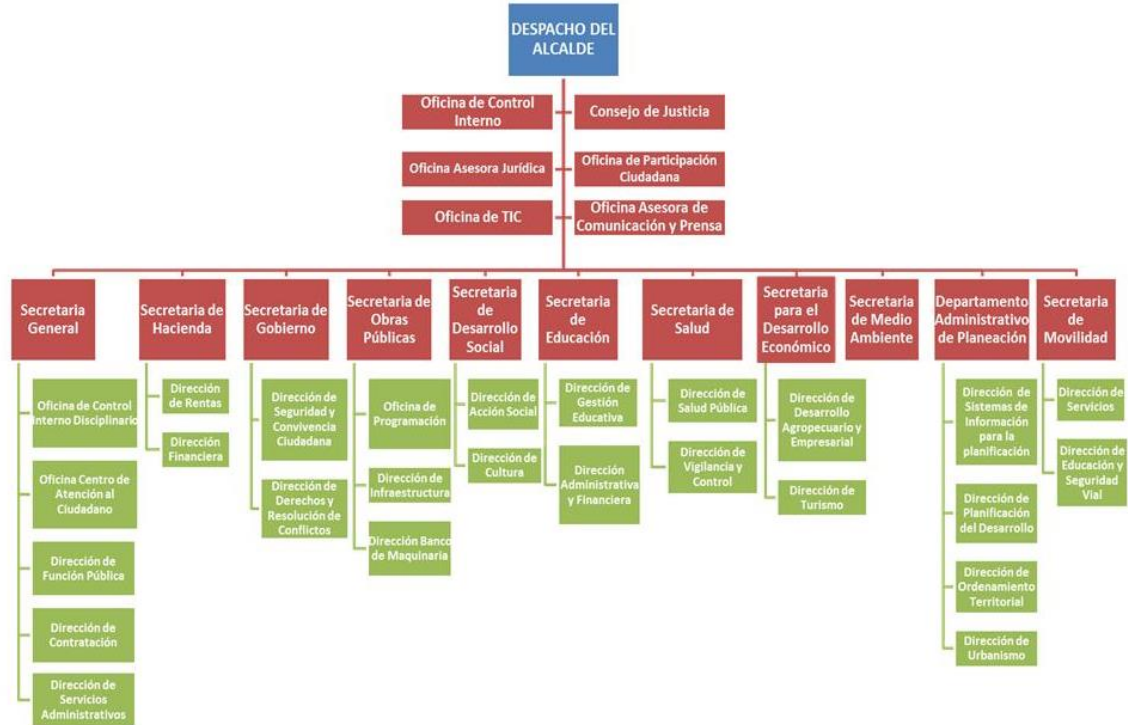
DESPACHO DEL ALCALDE

Oficina de Control Interno

Consejo de Justicia

Oficina Asesora Jurídica

Oficina de Participación Ciudadana

Oficina de TIC

Oficina Asesora de Comunicación y Prensa

Secretaria General

Oficina de Control Interno Disciplinario

Oficina Centro de Atención al Ciudadano

Dirección de Función Pública

Dirección de Contratación

Dirección de Servicios Administrativos

Secretaria de Hacienda

Dirección de Rentas

Dirección Financiera

Secretaria de Gobierno

Dirección de Seguridad y Convivencia Ciudadana

Dirección de Derechos y Resolución de Conflictos

Secretaria de Obras Públicas

Oficina de Programación

Dirección de Infraestructura

Dirección Banco de Maquinaria

Secretaria de Desarrollo Social

Dirección de Acción Social

Dirección de Cultura

Secretaria de Educación

Dirección de Gestión Educativa

Dirección Administrativa y Financiera

Secretaria de Salud

Dirección de Salud Pública

Dirección de Vigilancia y Control

Secretaria para el Desarrollo Económico

Dirección de Desarrollo Agropecuario y Empresarial

Dirección de Turismo

Secretaria de Medio Ambiente

Departamento Administrativo de Planeación

Dirección de Sistemas de Información para la planificación

Dirección de Planificación del Desarrollo

Dirección de Ordenamiento Territorial

Dirección de Urbanismo

Secretaria de Movilidad

Dirección de Servicios

Dirección de Educación y Seguridad Vial